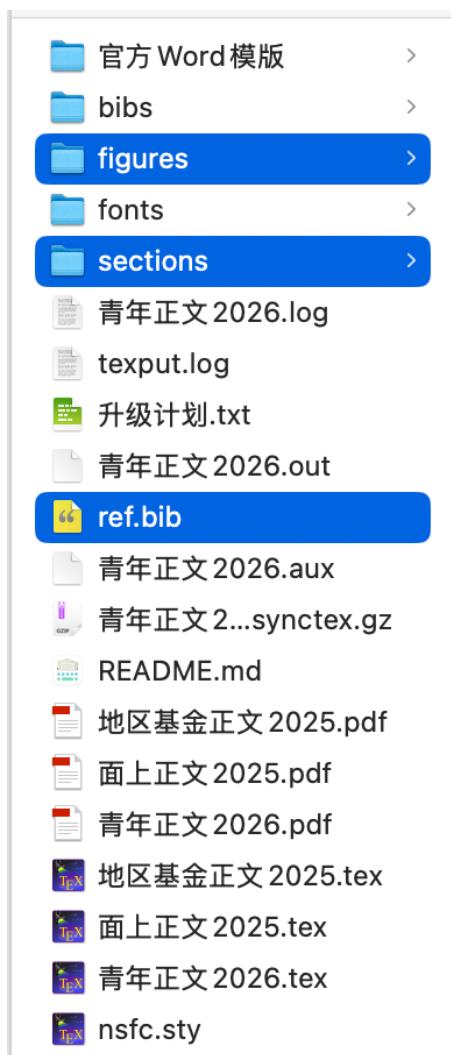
官方 Word 模版
bibs
figures
fonts
sections
青年正文2026.log
texput.log
升级计划.txt
青年正文2026.out
ref.bib
青年正文2026.aux
青年正文2...synctex.gz
README.md
地区基金正文2025.pdf
面上正文2025.pdf
青年正文2026.pdf
地区基金正文2025.tex
面上正文2025.tex
青年正文2026.tex
nsfc.sty